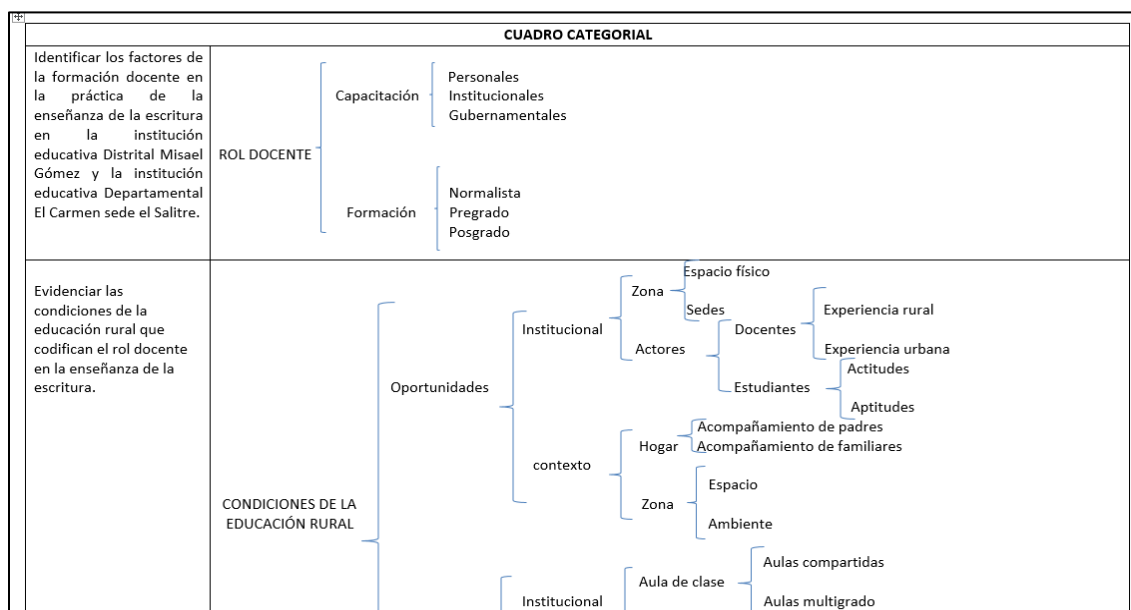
CUADRO CATEGORIAL

| Identificar los factores de la formación docente en la práctica de la enseñanza de la escritura en la institución educativa Distrital Misael Gómez y la institución educativa Departamental El Carmen sede el Salitre. | ROL DOCENTE Capacitación Personales Institucionales Gubernamentales Formación Normalista Pregrado Posgrado |
|---|---|
| Evidenciar las condiciones de la educación rural que codifican el rol docente en la enseñanza de la escritura. | CONDICIONES DE LA EDUCACIÓN RURAL Oportunidades Institucional Zona Espacio físico Sedes Actores Docentes Experiencia rural Experiencia urbana Estudiantes Actitudes Aptitudes contexto Hogar Acompañamiento de padres Acompañamiento de familiares Zona Espacio Ambiente Institucional Aula de clase Aulas compartidas Aulas multigrado |